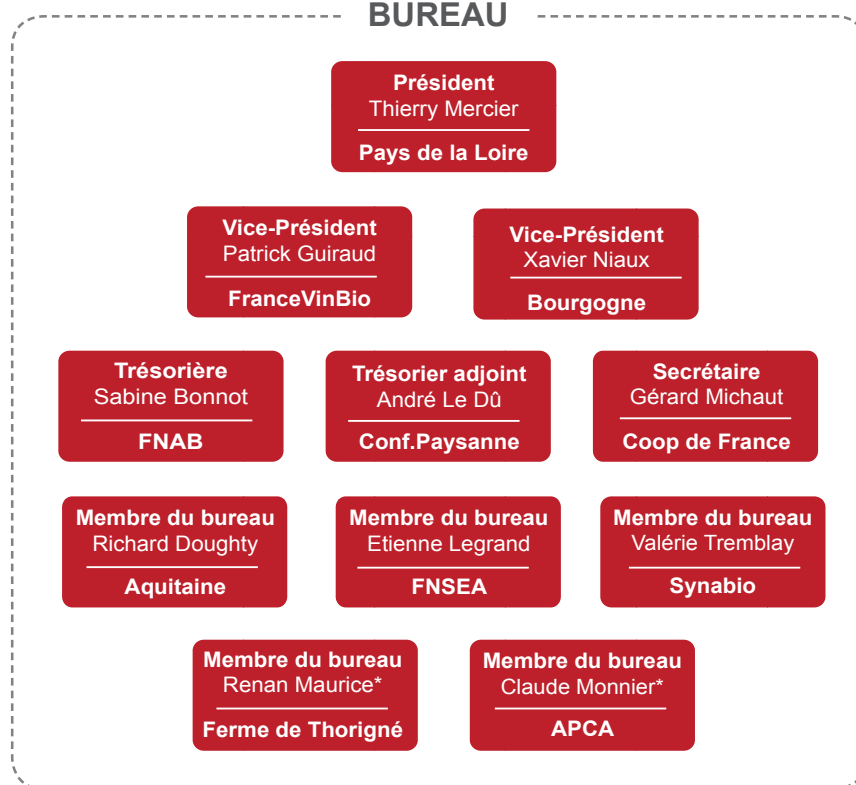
BUREAU

Président
Thierry Mercier
Pays de la Loire

Vice-Président
Patrick Guiraud
FranceVinBio

Vice-Président
Xavier Niaux
Bourgogne

Trésorière
Sabine Bonnot
FNAB

Trésorier adjoint
André Le Dû
Conf.Paysanne

Secrétaire
Gérard Michaut
Coop de France

Membre du bureau
Richard Doughty
Aquitaine

Membre du bureau
Etienne Legrand
FNSEA

Membre du bureau
Valérie Tremblay
Synabio

Membre du bureau
Renan Maurice*
Ferme de Thorigné

Membre du bureau
Claude Monnier*
APCA